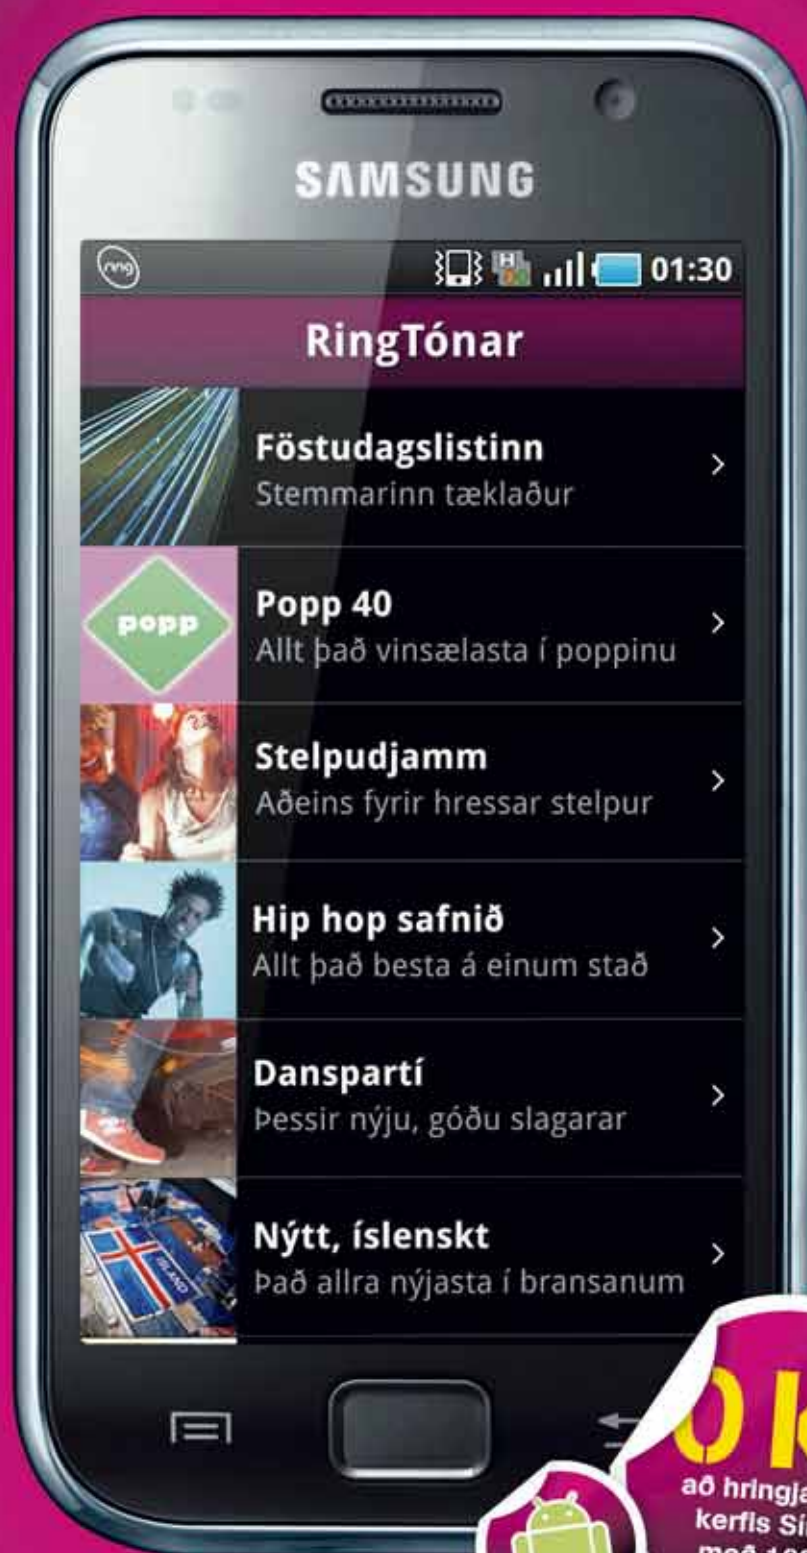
SAMSUNG

ring

01:30

RingTónar

Föstudagslistinn
Stemmarinn tæklaður

popp

Popp 40
Allt það vinsælasta í poppinu

Stelpudjamm
Aðeins fyrir hressar stelpur

Hip hop safnið
Allt það besta á einum stað

Danspartí
Þessir nýju, góðu slagarar

ISLAND

Nýtt, íslenskt
Það allra nýjasta í bransanum

0 k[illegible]
að hringja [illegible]
kerfis Sí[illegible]
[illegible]